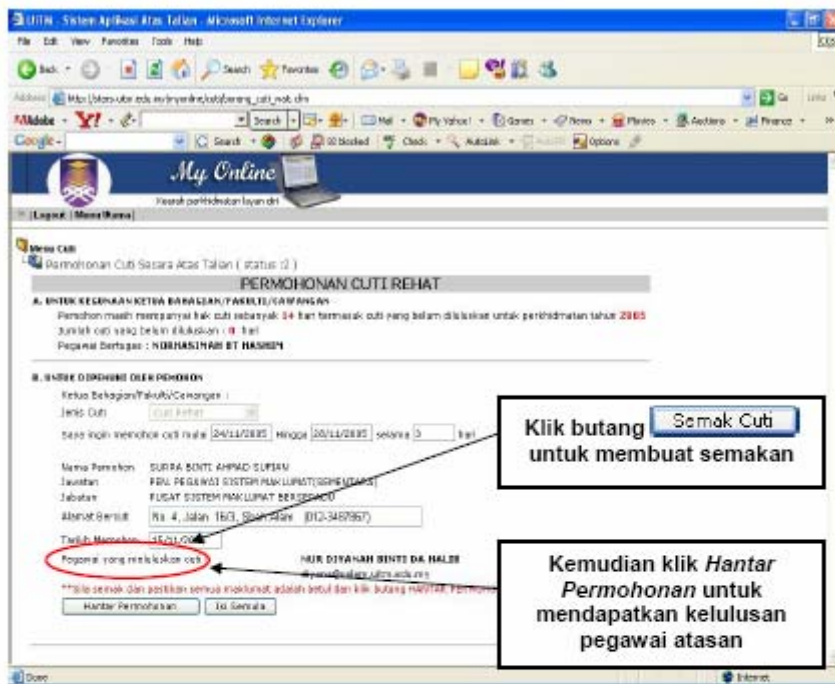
UiTM - Sistem Aplikasi Atas Talian - Microsoft Internet Explorer

File Edit View Favorites Tools Help

Back Search Favorites

Address http://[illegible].uitm.edu.my/myonline/cuti/borang_cuti_rehat.cfm Go Links

Adobe Y! Search Mail My Yahoo! Games News Movies Autos Finance

Google Search Blocked Check AutoLink Options

My Online
Sistem perkhidmatan layan diri

| Logout | Menu Utama |

Menu Cuti
Permohonan Cuti Secara Atas Talian ( status :2 )

PERMOHONAN CUTI REHAT

A. UNTUK KEGUNAAN KETUA BAHAGIAN/FAKULTI/CAWANGAN
Pemohon masih mempunyai hak cuti sebanyak 14 hari termasuk cuti yang belum diluluskan untuk perkhidmatan tahun 2005
Jumlah cuti yang belum diluluskan : 0 hari
Pegawai Bertugas : NOORHASINAH BT HASHIM

B. UNTUK DIPENUHI OLEH PEMOHON
Ketua Bahagian/Fakulti/Cawangan :
Jenis Cuti Cuti Rehat
Saya ingin memohon cuti mulai 24/11/2005 Hingga 28/11/2005 selama 3 hari

Nama Pemohon SURRA BINTI AHMAD SUFIAN
Jawatan PEN. PEGAWAI SISTEM MAKLUMAT(SEMENTARA)
Jabatan PUSAT SISTEM MAKLUMAT BERSEPADU
Alamat Bercuti No. 4, Jalan 16/3, Shah Alam (012-3487967)
Tarikh Memohon 15/11/2005
Pegawai yang meluluskan cuti NUR DIYANAH BINTI DA HALIM
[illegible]@salam.uitm.edu.my

**Sila semak dan pastikan semua maklumat adalah betul dan klik butang HANTAR PERMOHONAN

Hantar Permohonan Isi Semula

Klik butang Semak Cuti untuk membuat semakan

Kemudian klik Hantar Permohonan untuk mendapatkan kelulusan pegawai atasan

Done Internet